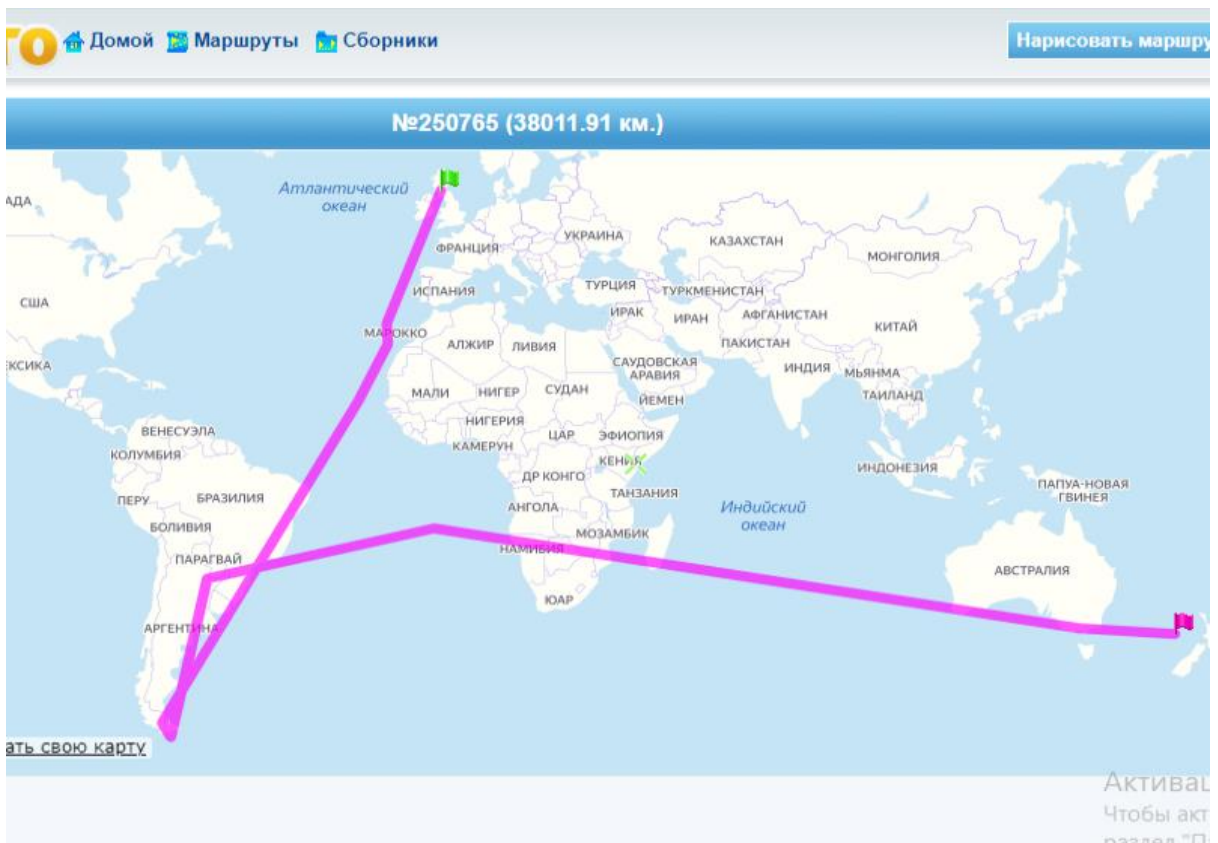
Домой Маршруты Сборники

Нарисовать маршру

№250765 (38011.91 км.)

Атлантический океан

АДА

США

ЕКСИКА

ФРАНЦИЯ

УКРАИНА

КАЗАХСТАН

МОНГОЛИЯ

ИСПАНИЯ

ТУРЦИЯ

ТУРКМЕНИСТАН

ИРАК

ИРАН

АФГАНИСТАН

КИТАЙ

МАРОККО

АЛЖИР

ЛИВИЯ

ПАКИСТАН

САУДОВСКАЯ АРАВИЯ

ИНДИЯ

МЬЯНМА

МАЛИ

НИГЕР

СУДАН

ЙЕМЕН

ТАИЛАНД

НИГЕРИЯ

ВЕНЕСУЭЛА

КАМЕРУН

ЦАР

ЭФИОПИЯ

КОЛУМБИЯ

КЕНИЯ

ИНДОНЕЗИЯ

ДР КОНГО

ПЕРУ

БРАЗИЛИЯ

ТАНЗАНИЯ

ПАПУА-НОВАЯ ГВИНЕЯ

АНГОЛА

Индийский океан

БОЛИВИЯ

МОЗАМБИК

НАМИБИЯ

ПАРАГВАЙ

АВСТРАЛИЯ

ЮАР

АРГЕНТИНА

ать свою карту

Активац

Чтобы акт

раздел "П